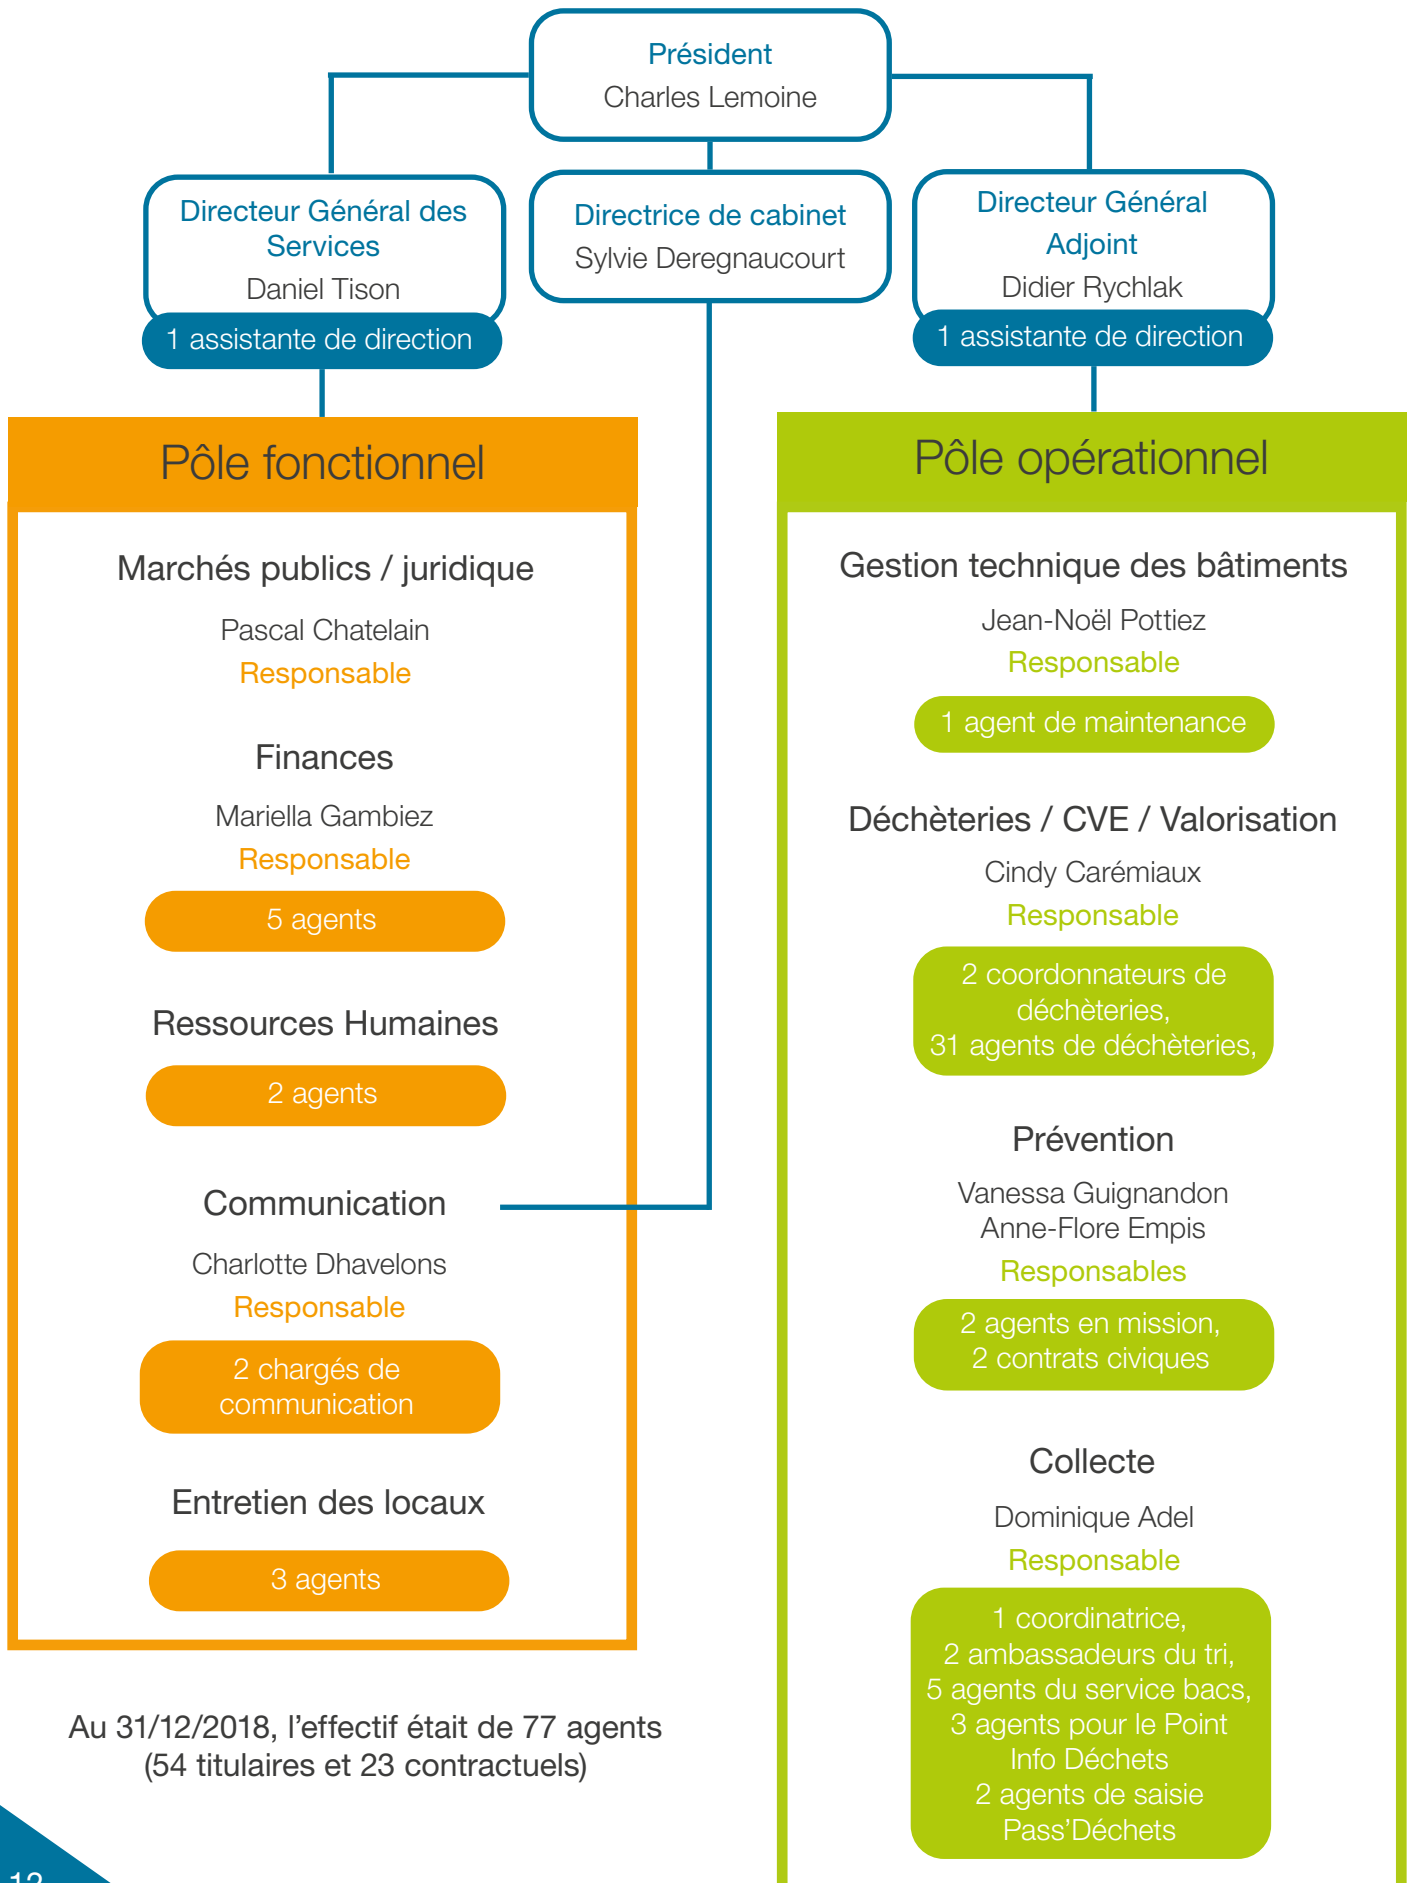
Président
Charles Lemoine

Directeur Général des Services
Daniel Tison
1 assistante de direction

Directrice de cabinet
Sylvie Deregnaucourt

Directeur Général Adjoint
Didier Rychlak
1 assistante de direction

Pôle fonctionnel

Marchés publics / juridique
Pascal Chatelain
Responsable

Finances
Mariella Gambiez
Responsable
5 agents

Ressources Humaines
2 agents

Communication
Charlotte Dhavelons
Responsable
2 chargés de communication

Entretien des locaux
3 agents

Pôle opérationnel

Gestion technique des bâtiments
Jean-Noël Pottiez
Responsable
1 agent de maintenance

Déchèteries / CVE / Valorisation
Cindy Carémiaux
Responsable
2 coordonnateurs de déchèteries,
31 agents de déchèteries,

Prévention
Vanessa Guignandon
Anne-Flore Empis
Responsables
2 agents en mission,
2 contrats civiques

Collecte
Dominique Adel
Responsable
1 coordinatrice,
2 ambassadeurs du tri,
5 agents du service bacs,
3 agents pour le Point Info Déchets
2 agents de saisie Pass'Déchets

Au 31/12/2018, l'effectif était de 77 agents (54 titulaires et 23 contractuels)

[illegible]